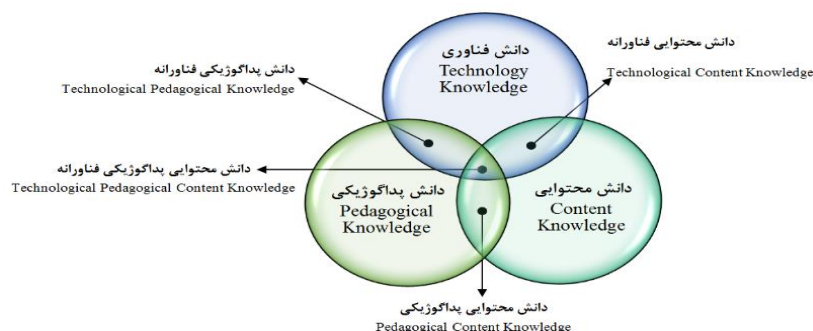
دانش فناوری
Technology Knowledge

دانش پداگوژیکی فناورانه
Technological Pedagogical Knowledge

دانش محتوایی فناورانه
Technological Content Knowledge

دانش محتوایی پداگوژیکی فناورانه
Technological Pedagogical Content Knowledge

دانش پداگوژیکی
Pedagogical Knowledge

دانش محتوایی
Content Knowledge

دانش محتوایی پداگوژیکی
Pedagogical Content Knowledge